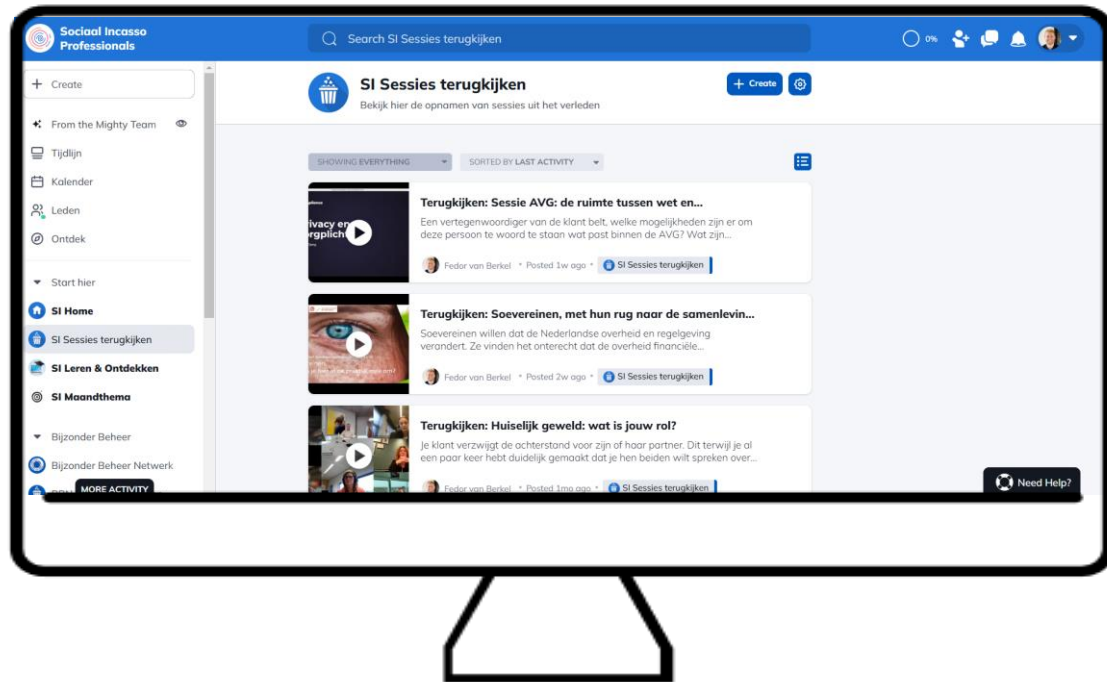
Sociaal Incasso Professionals

Search SI Sessies terugkijken

0%

+ Create

From the Mighty Team

Tijdlijn

Kalender

Leden

Ontdek

Start hier

SI Home

SI Sessies terugkijken

SI Leren & Ontdekken

SI Maandthema

Bijzonder Beheer

Bijzonder Beheer Netwerk

MORE ACTIVITY

SI Sessies terugkijken

Bekijk hier de opnamen van sessies uit het verleden

+ Create

SHOWING EVERYTHING

SORTED BY LAST ACTIVITY

ivacy en rgplicht

Terugkijken: Sessie AVG: de ruimte tussen wet en...

Een vertegenwoordiger van de klant belt, welke mogelijkheden zijn er om deze persoon te woord te staan wat past binnen de AVG? Wat zijn...

Fedor van Berkel • Posted 1w ago • SI Sessies terugkijken

Terugkijken: Soevereinen, met hun rug naar de samenlevin...

Soevereinen willen dat de Nederlandse overheid en regelgeving verandert. Ze vinden het onterecht dat de overheid financiële...

Fedor van Berkel • Posted 2w ago • SI Sessies terugkijken

Terugkijken: Huiselijk geweld: wat is jouw rol?

Je klant verzwijgt de achterstand voor zijn of haar partner. Dit terwijl je al een paar keer hebt duidelijk gemaakt dat je hen beiden wilt spreken over...

Fedor van Berkel • Posted 1mo ago • SI Sessies terugkijken

Need Help?